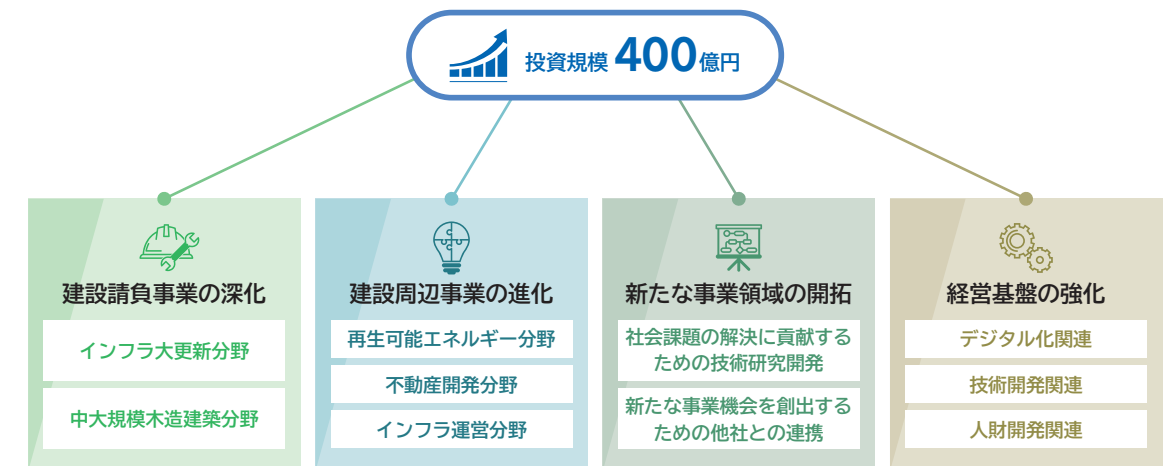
投資規模 400億円

建設請負事業の深化

インフラ大更新分野

中大規模木造建築分野

建設周辺事業の進化

再生可能エネルギー分野

不動産開発分野

インフラ運営分野

新たな事業領域の開拓

社会課題の解決に貢献するための技術研究開発

新たな事業機会を創出するための他社との連携

経営基盤の強化

デジタル化関連

技術開発関連

人財開発関連